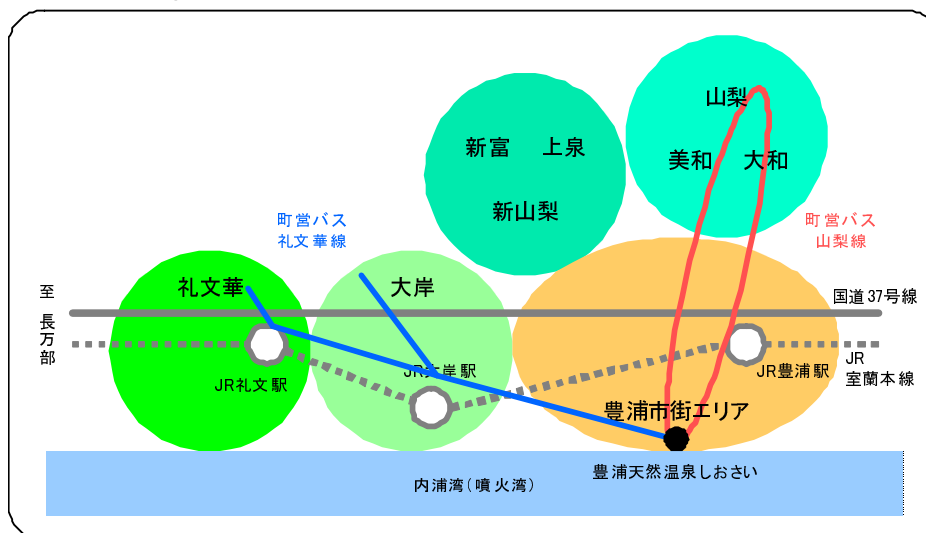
山梨

美和　大和

新富　上泉

新山梨

町営バス
礼文華線

町営バス
山梨線

至
長万部

礼文華

大岸

国道37号線

JR礼文駅

JR大岸駅

JR豊浦駅

JR
室蘭本線

豊浦市街エリア

豊浦天然温泉しおさい

内浦湾（噴火湾）